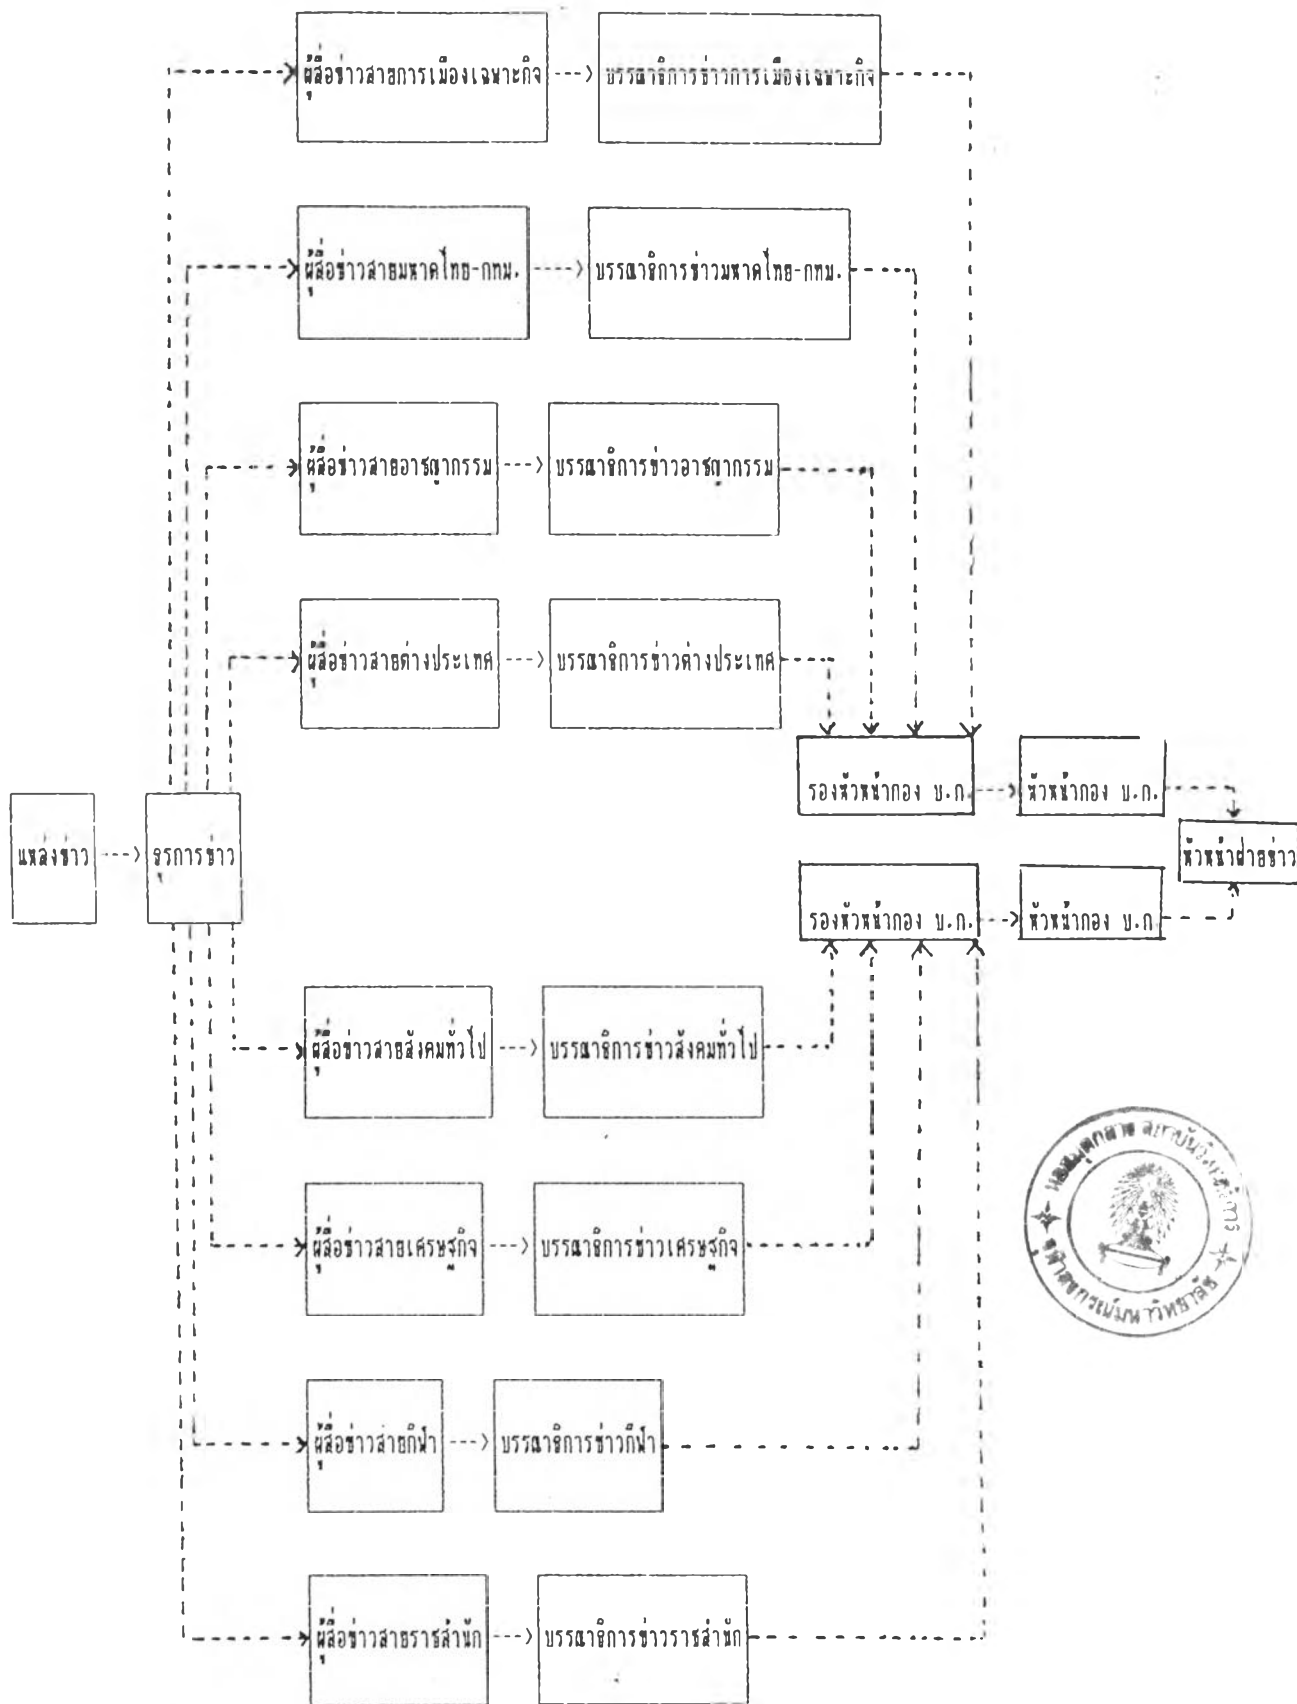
ผู้สื่อข่าวสายการเมืองเฉพาะกิจ
บรรณาธิการข่าวการเมืองเฉพาะกิจ

ผู้สื่อข่าวสายมหาดไทย-กทม.
บรรณาธิการข่าวมหาดไทย-กทม.

ผู้สื่อข่าวสายอาชญากรรม
บรรณาธิการข่าวอาชญากรรม

ผู้สื่อข่าวสายต่างประเทศ
บรรณาธิการข่าวต่างประเทศ

รองหัวหน้ากอง บ.ก.
หัวหน้ากอง บ.ก.

แหล่งข่าว
ธุรการข่าว

หัวหน้าฝ่ายข่าว

รองหัวหน้ากอง บ.ก.
หัวหน้ากอง บ.ก

ผู้สื่อข่าวสายสังคมทั่วไป
บรรณาธิการข่าวสังคมทั่วไป

ผู้สื่อข่าวสายเศรษฐกิจ
บรรณาธิการข่าวเศรษฐกิจ

ผู้สื่อข่าวสายกีฬา
บรรณาธิการข่าวกีฬา

ผู้สื่อข่าวสายราชสำนัก
บรรณาธิการข่าวราชสำนัก

หอสมุดกลาง สถาบันวิทยบริการ จุฬาลงกรณ์มหาวิทยาลัย